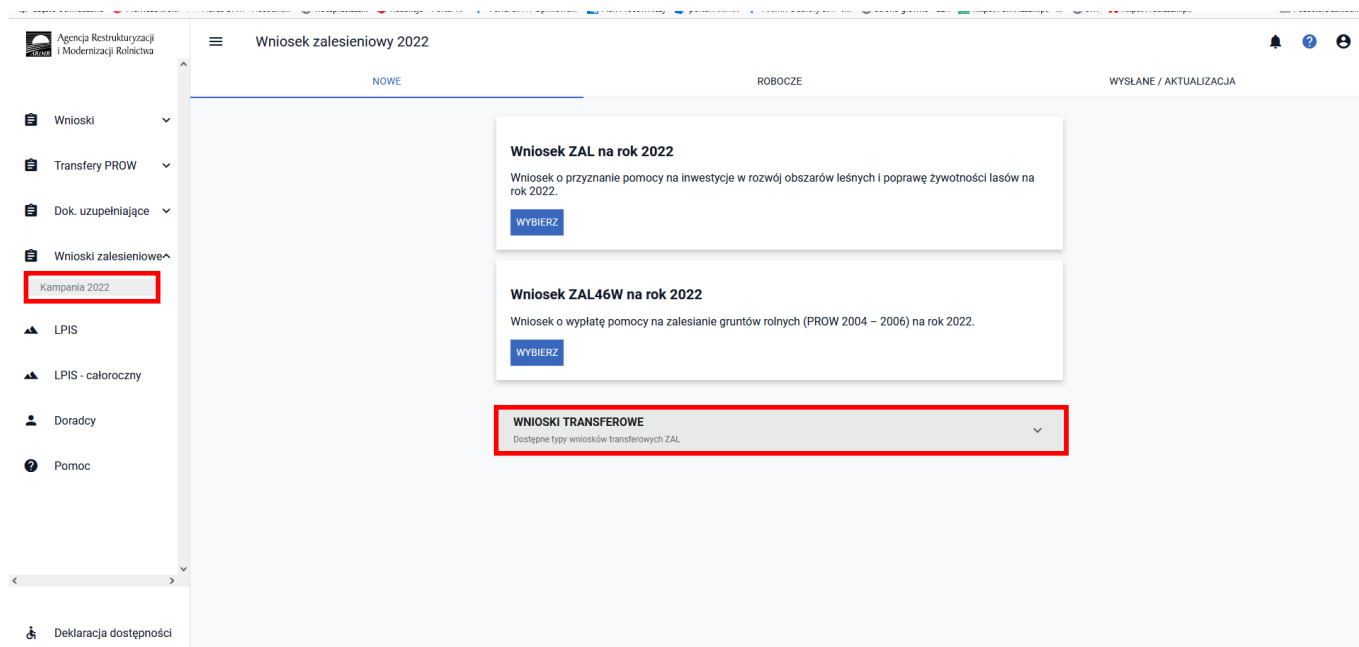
Agencja Restrukturyzacji i Modernizacji Rolnictwa

Wniosek zalesieniowy 2022

NOWE

ROBOCZE

WYSŁANE / AKTUALIZACJA

Wnioski

Transfery PROW

Dok. uzupełniające

Wnioski zalesieniowe

Kampania 2022

LPIS

LPIS - całoroczny

Doradcy

Pomoc

Deklaracja dostępności

Wniosek ZAL na rok 2022

Wniosek o przyznanie pomocy na inwestycje w rozwój obszarów leśnych i poprawę żywotności lasów na rok 2022.

WYBIERZ

Wniosek ZAL46W na rok 2022

Wniosek o wypłatę pomocy na zalesianie gruntów rolnych (PROW 2004 – 2006) na rok 2022.

WYBIERZ

WNIOSKI TRANSFEROWE

Dostępne typy wniosków transferowych ZAL